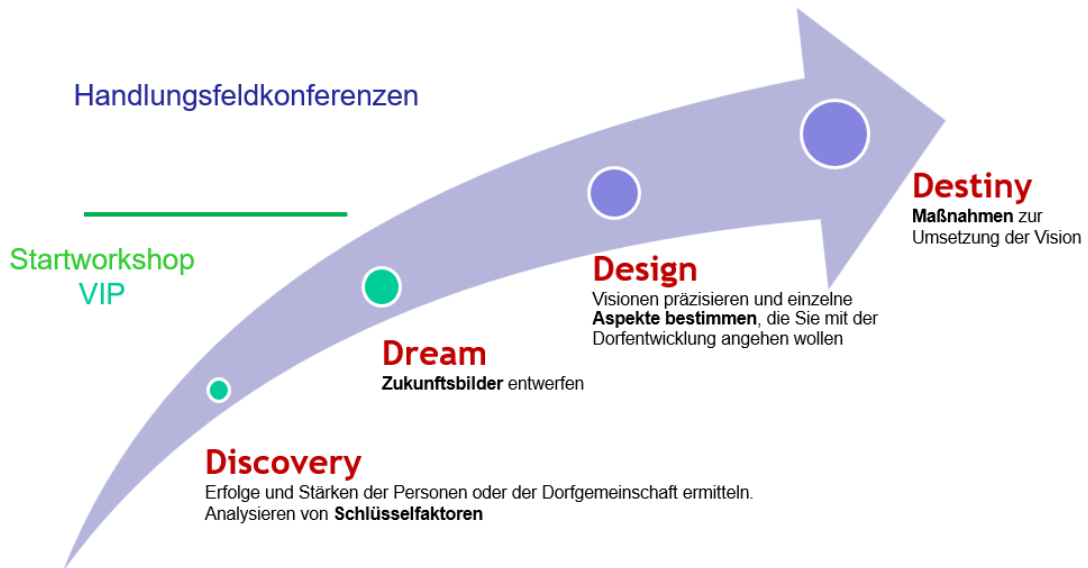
Handlungsfeldkonferenzen

Startworkshop
VIP

Destiny
Maßnahmen zur Umsetzung der Vision

Design
Visionen präzisieren und einzelne Aspekte bestimmen, die Sie mit der Dorfentwicklung angehen wollen

Dream
Zukunftsbilder entwerfen

Discovery
Erfolge und Stärken der Personen oder der Dorfgemeinschaft ermitteln. Analysieren von Schlüsselfaktoren